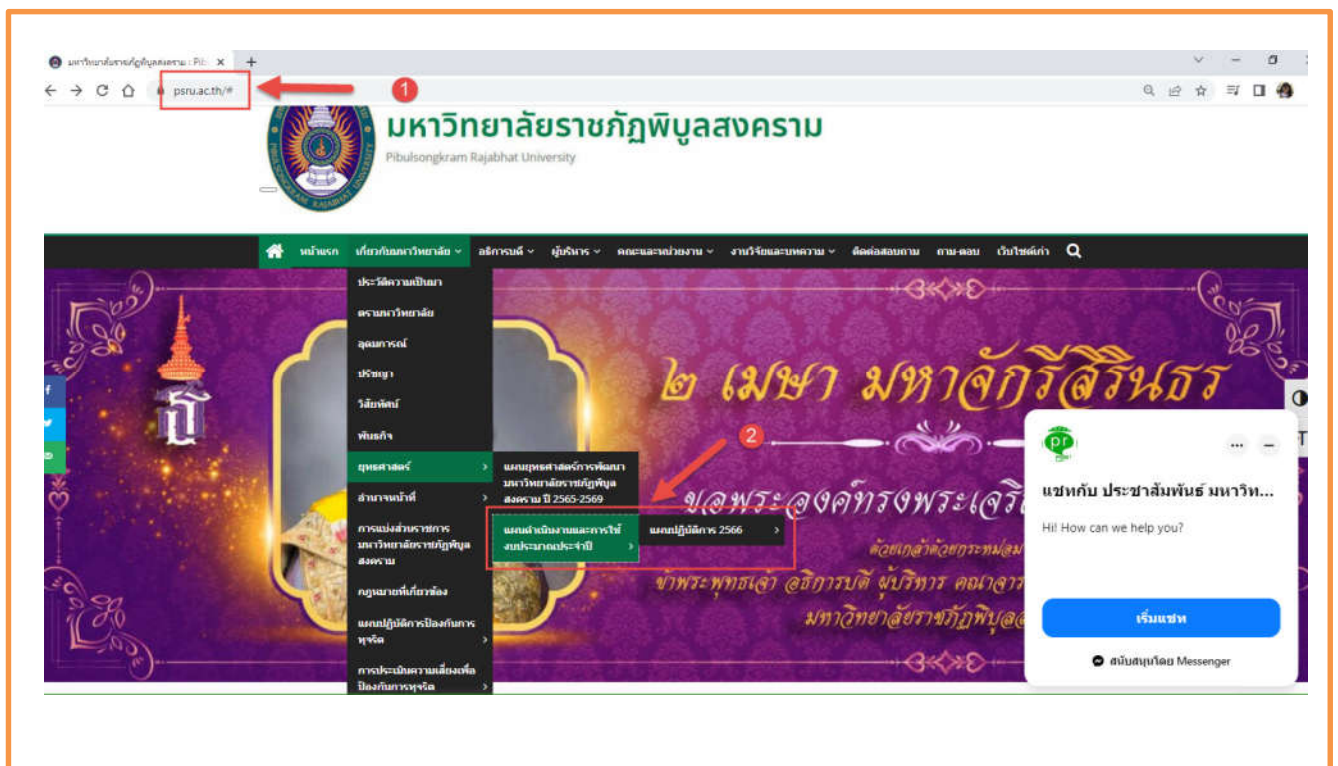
มหาวิทยาลัยราชภัฏพิบูลสงคราม : Pib ×
psru.ac.th/#
1
มหาวิทยาลัยราชภัฏพิบูลสงคราม
Pibulsongkram Rajabhat University

หน้าแรก เกี่ยวกับมหาวิทยาลัย อธิการบดี ผู้บริหาร คณะและหน่วยงาน งานวิจัยและบทความ ติดต่อสอบถาม ถาม-ตอบ เว็บไซต์เก่า

ประวัติความเป็นมา
ตรามหาวิทยาลัย
อุดมการณ์
ปรัชญา
วิสัยทัศน์
พันธกิจ
ยุทธศาสตร์
อำนาจหน้าที่
การแบ่งส่วนราชการ มหาวิทยาลัยราชภัฏพิบูลสงคราม
กฎหมายที่เกี่ยวข้อง
แผนปฏิบัติการป้องกันการทุจริต
การประเมินความเสี่ยงเพื่อป้องกันการทุจริต

แผนยุทธศาสตร์การพัฒนามหาวิทยาลัยราชภัฏพิบูลสงคราม ปี 2565-2569
แผนดำเนินงานและการใช้งบประมาณประจำปี
แผนปฏิบัติการ 2566
2

๒ เมษา มหาจักรีสิรินธร
ขอพระองค์ทรงพระเจริญ
ด้วยเกล้าด้วยกระหม่อม
ข้าพระพุทธเจ้า อธิการบดี ผู้บริหาร คณาจารย์
มหาวิทยาลัยราชภัฏพิบูลสงคราม

แชทกับ ประชาสัมพันธ์ มหาวิท...
Hi! How can we help you?
เริ่มแชท
สนับสนุนโดย Messenger